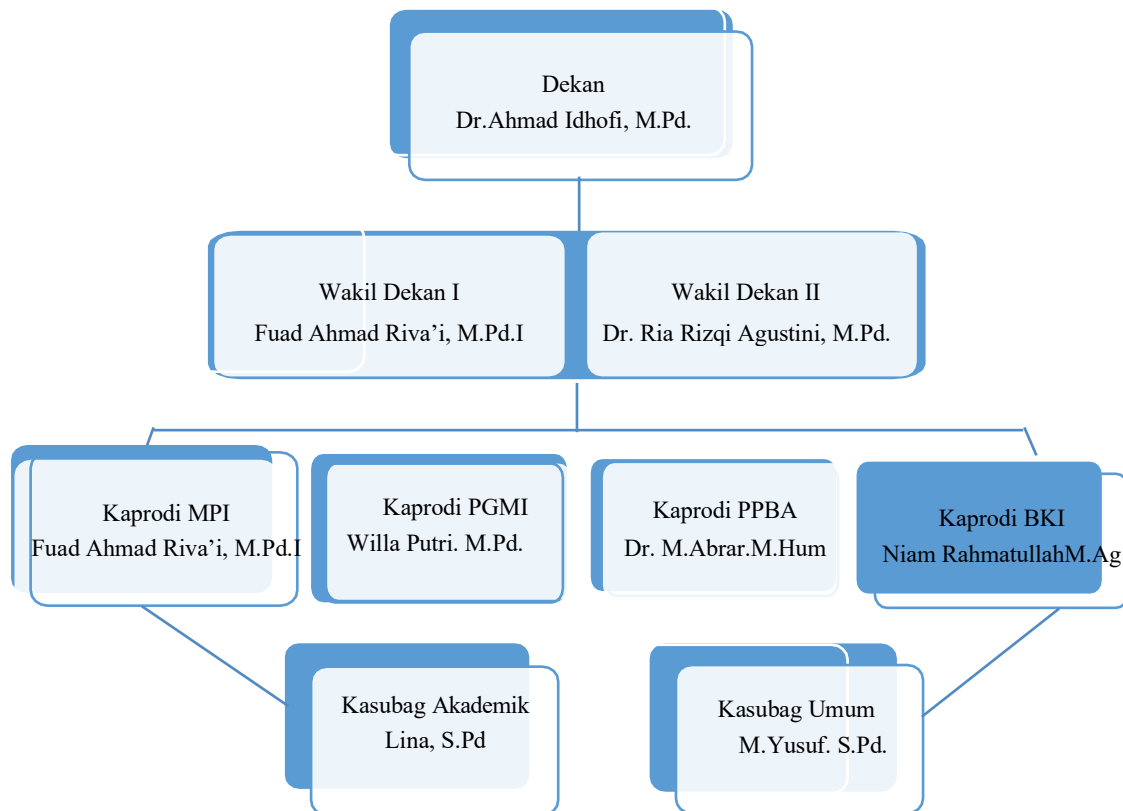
Dekan
Dr.Ahmad Idhofi, M.Pd.

Wakil Dekan I
Fuad Ahmad Riva'i, M.Pd.I

Wakil Dekan II
Dr. Ria Rizqi Agustini, M.Pd.

Kaprodi MPI
Fuad Ahmad Riva'i, M.Pd.I

Kaprodi PGMI
Willa Putri. M.Pd.

Kaprodi PPBA
Dr. M.Abrar.M.Hum

Kaprodi BKI
Niam RahmatullahM.Ag

Kasubag Akademik
Lina, S.Pd

Kasubag Umum
M.Yusuf. S.Pd.